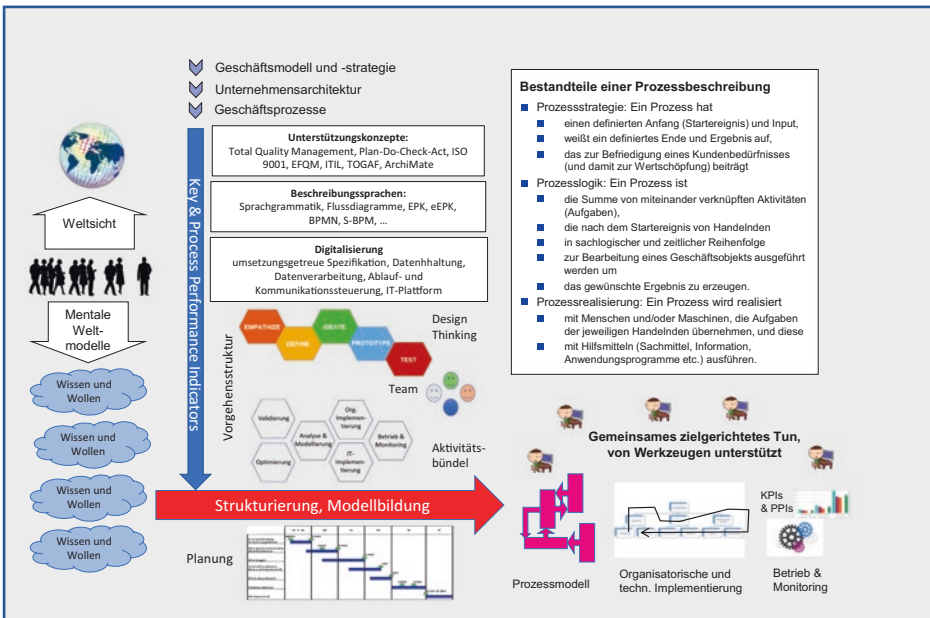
Geschäftsmodell und -strategie
Unternehmensarchitektur
Geschäftsprozesse

Weltsicht

Mentale Welt-modelle

Wissen und Wollen

Wissen und Wollen

Wissen und Wollen

Wissen und Wollen

Key & Process Performance Indicators

Unterstützungskonzepte:
Total Quality Management, Plan-Do-Check-Act, ISO 9001, EFQM, ITIL, TOGAF, ArchiMate

Beschreibungssprachen:
Sprachgrammatik, Flussdiagramme, EPK, eEPK, BPMN, S-BPM, ...

Digitalisierung
umsetzungsgetreue Spezifikation, Datenhaltung, Datenverarbeitung, Ablauf- und Kommunikationssteuerung, IT-Plattform

EMPATHIZE DEFINE IDEATE PROTOTYPE TEST

Design Thinking

Vorgehensstruktur

Team

Validierung
Org. Implementierung
Analyse & Modellierung
Betrieb & Monitoring
Optimierung
IT-Implementierung

Aktivitäts-bündel

Bestandteile einer Prozessbeschreibung
Prozessstrategie: Ein Prozess hat
einen definierten Anfang (Startereignis) und Input,
weißt ein definiertes Ende und Ergebnis auf,
das zur Befriedigung eines Kundenbedürfnisses (und damit zur Wertschöpfung) beiträgt
Prozesslogik: Ein Prozess ist
die Summe von miteinander verknüpften Aktivitäten (Aufgaben),
die nach dem Startereignis von Handelnden
in sachlogischer und zeitlicher Reihenfolge
zur Bearbeitung eines Geschäftsobjekts ausgeführt werden um
das gewünschte Ergebnis zu erzeugen.
Prozessrealisierung: Ein Prozess wird realisiert
mit Menschen und/oder Maschinen, die Aufgaben der jeweiligen Handelnden übernehmen, und diese
mit Hilfsmitteln (Sachmittel, Information, Anwendungsprogramme etc.) ausführen.

Gemeinsames zielgerichtetes Tun, von Werkzeugen unterstützt

Strukturierung, Modellbildung

KPIs & PPIs

Planung

Prozessmodell

Organisatorische und techn. Implementierung

Betrieb & Monitoring